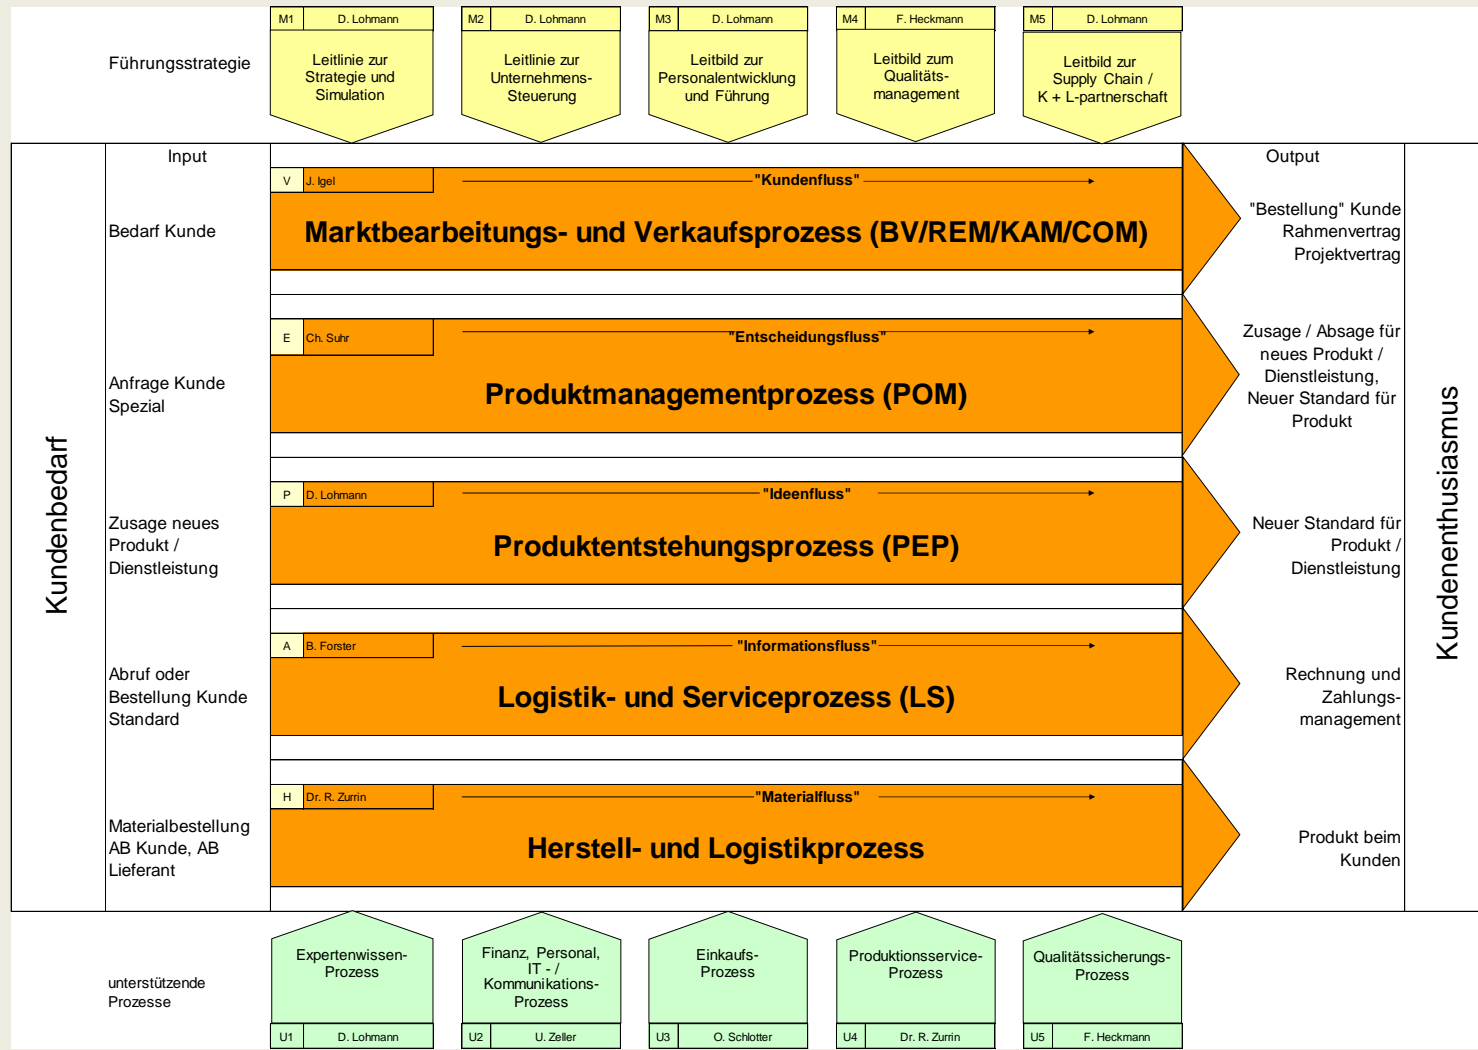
Führungsstrategie

M1 D. Lohmann
Leitlinie zur Strategie und Simulation

M2 D. Lohmann
Leitlinie zur Unternehmens-Steuerung

M3 D. Lohmann
Leitbild zur Personalentwicklung und Führung

M4 F. Heckmann
Leitbild zum Qualitäts-management

M5 D. Lohmann
Leitbild zur Supply Chain / K + L-partnerschaft

Kundenbedarf

Input

Output

Bedarf Kunde

V J. Igel
"Kundenfluss"
Marktbearbeitungs- und Verkaufsprozess (BV/REM/KAM/COM)

"Bestellung" Kunde Rahmenvertrag Projektvertrag

Anfrage Kunde Spezial

E Ch. Suhr
"Entscheidungsfluss"
Produktmanagementprozess (POM)

Zusage / Absage für neues Produkt / Dienstleistung, Neuer Standard für Produkt

Zusage neues Produkt / Dienstleistung

P D. Lohmann
"Ideenfluss"
Produktentstehungsprozess (PEP)

Neuer Standard für Produkt / Dienstleistung

Abruf oder Bestellung Kunde Standard

A B. Forster
"Informationsfluss"
Logistik- und Serviceprozess (LS)

Rechnung und Zahlungs-management

Materialbestellung AB Kunde, AB Lieferant

H Dr. R. Zurrin
"Materialfluss"
Herstell- und Logistikprozess

Produkt beim Kunden

Kundenenthusiasmus

unterstützende Prozesse

Expertenwissen-Prozess
U1 D. Lohmann

Finanz, Personal, IT - / Kommunikations-Prozess
U2 U. Zeller

Einkaufs-Prozess
U3 O. Schlotter

Produktionsservice-Prozess
U4 Dr. R. Zurrin

Qualitätssicherungs-Prozess
U5 F. Heckmann